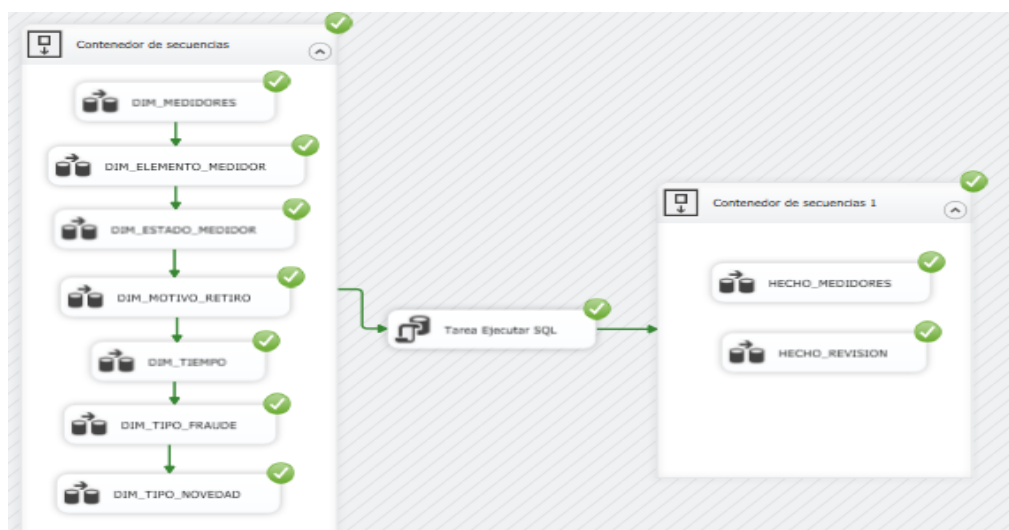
Contenedor de secuencias

DIM_MEDIDORES

DIM_ELEMENTO_MEDIDOR

DIM_ESTADO_MEDIDOR

DIM_MOTIVO_RETIRO

DIM_TIEMPO

DIM_TIPO_FRAUDE

DIM_TIPO_NOVEDAD

Tarea Ejecutar SQL

Contenedor de secuencias 1

HECHO_MEDIDORES

HECHO_REVISION